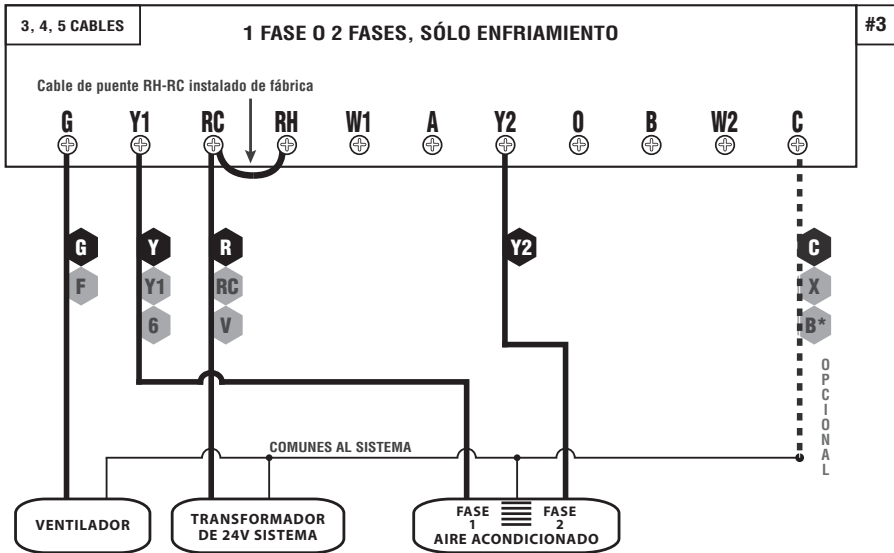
3, 4, 5 CABLES

1 FASE O 2 FASES, SÓLO ENFRIAMIENTO

#3

Cable de puente RH-RC instalado de fábrica

G Y1 RC RH W1 A Y2 O B W2 C

G
F

Y
Y1
6

R
RC
V

Y2

C
X
B*

OPCIONAL

COMUNES AL SISTEMA

VENTILADOR

TRANSFORMADOR DE 24V SISTEMA

FASE 1

FASE 2

AIRE ACONDICIONADO